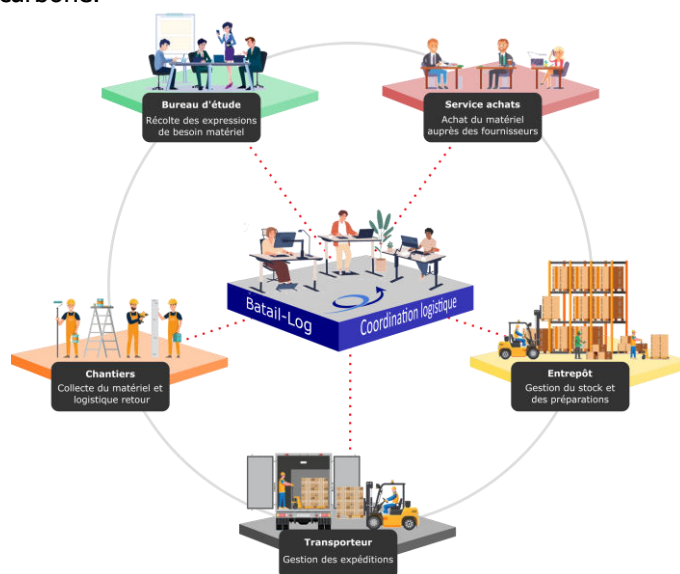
carbone.

Bureau d'étude
Récolte des expressions de besoin matériel

Service achats
Achat du matériel auprès des fournisseurs

Batail-Log
Coordination logistique

Chantiers
Collecte du matériel et logistique retour

Entrepôt
Gestion du stock et des préparations

Transporteur
Gestion des expéditions